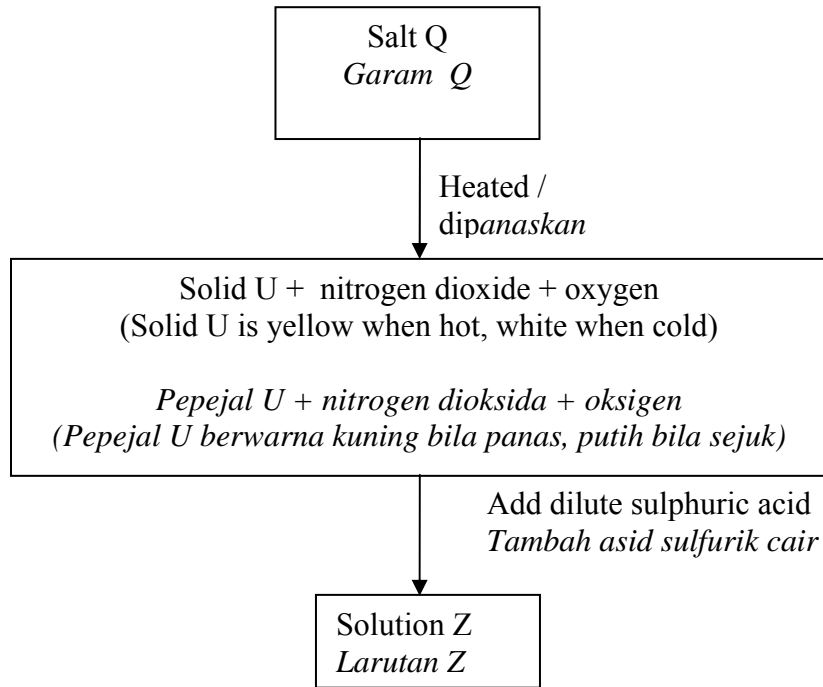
Salt Q
*Garam Q*

Heated /
dipanaskan

Solid U + nitrogen dioxide + oxygen
(Solid U is yellow when hot, white when cold)

*Pepejal U + nitrogen dioksida + oksigen*
*(Pepejal U berwarna kuning bila panas, putih bila sejuk)*

Add dilute sulphuric acid
*Tambah asid sulfurik cair*

Solution Z
*Larutan Z*